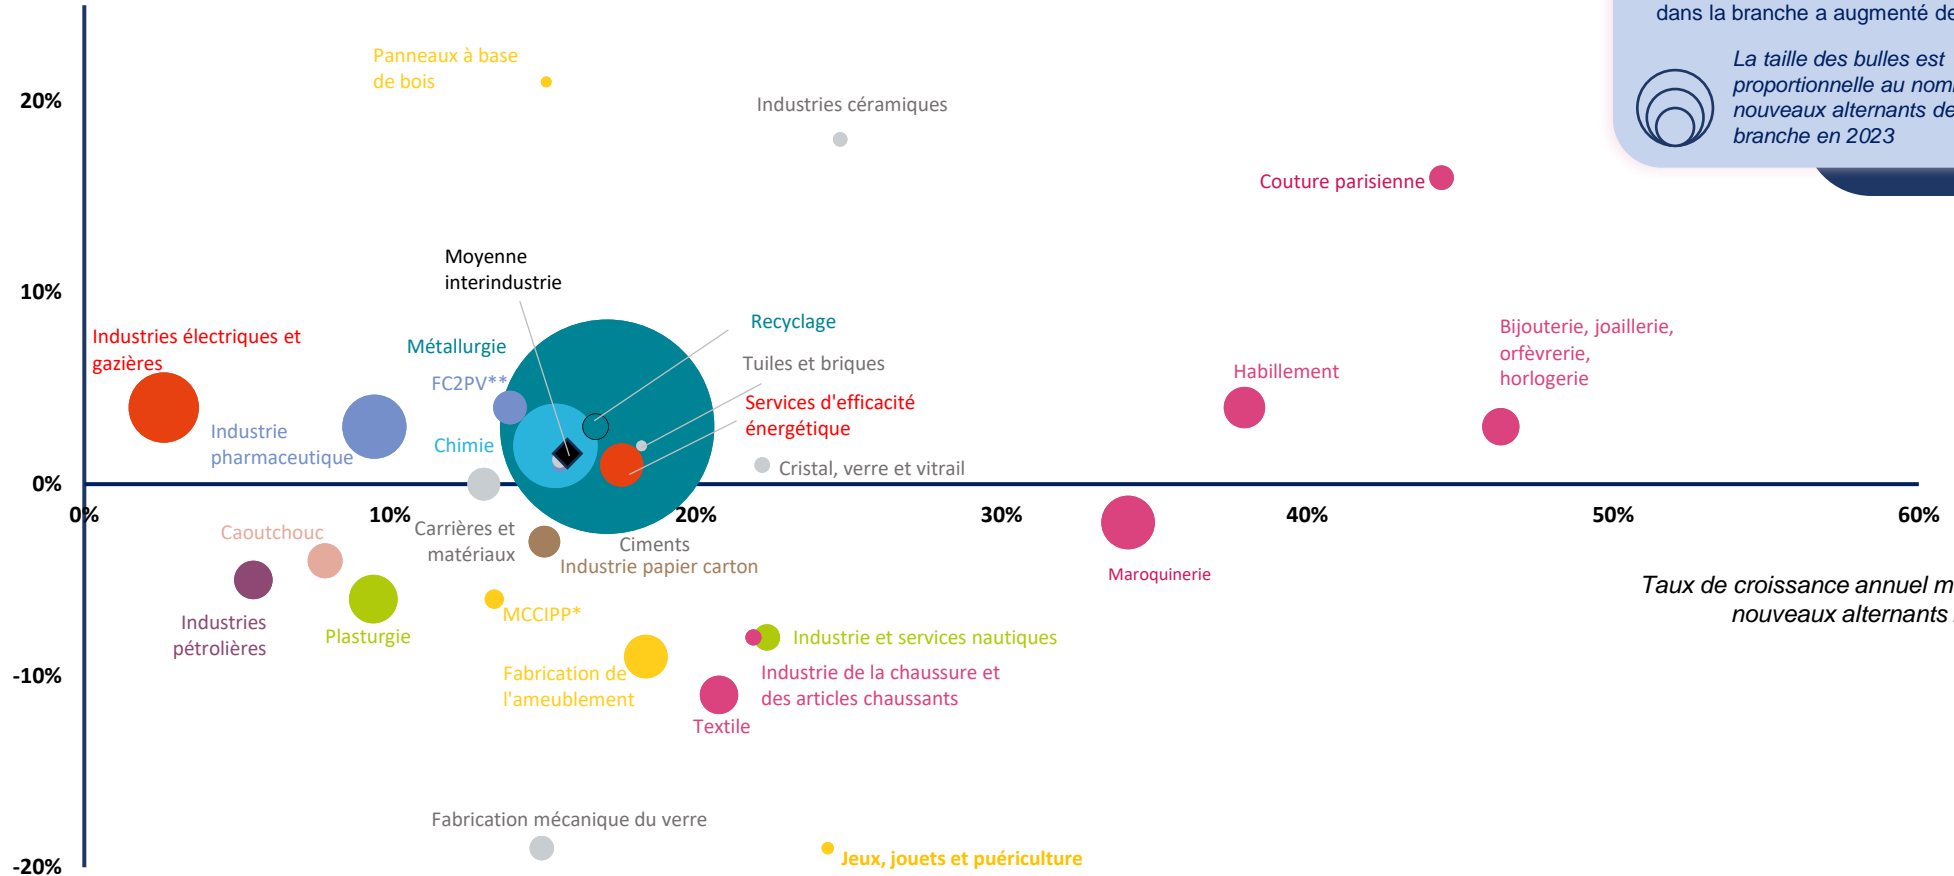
dans la branche a augmenté de

La taille des bulles est proportionnelle au nom nouveaux alternants de branche en 2023

20%

10%

0%

-10%

-20%

Panneaux à base de bois

Industries céramiques

Couture parisienne

Moyenne interindustrie

Recyclage

Tuiles et briques

Services d'efficacité énergétique

Cristal, verre et vitrail

Habillement

Bijouterie, joaillerie, orfèvrerie, horlogerie

Industries électriques et gazières

Métallurgie

FC2PV**

Industrie pharmaceutique

Chimie

0%

10%

20%

30%

40%

50%

60%

Caoutchouc

Carrières et matériaux

Ciments

Industrie papier carton

Maroquinerie

Taux de croissance annuel m nouveaux alternants

Industries pétrolières

Plasturgie

MCCIPP*

Industrie et services nautiques

Fabrication de l'ameublement

Industrie de la chaussure et des articles chaussants

Textile

Fabrication mécanique du verre

Jeux, jouets et puériculture